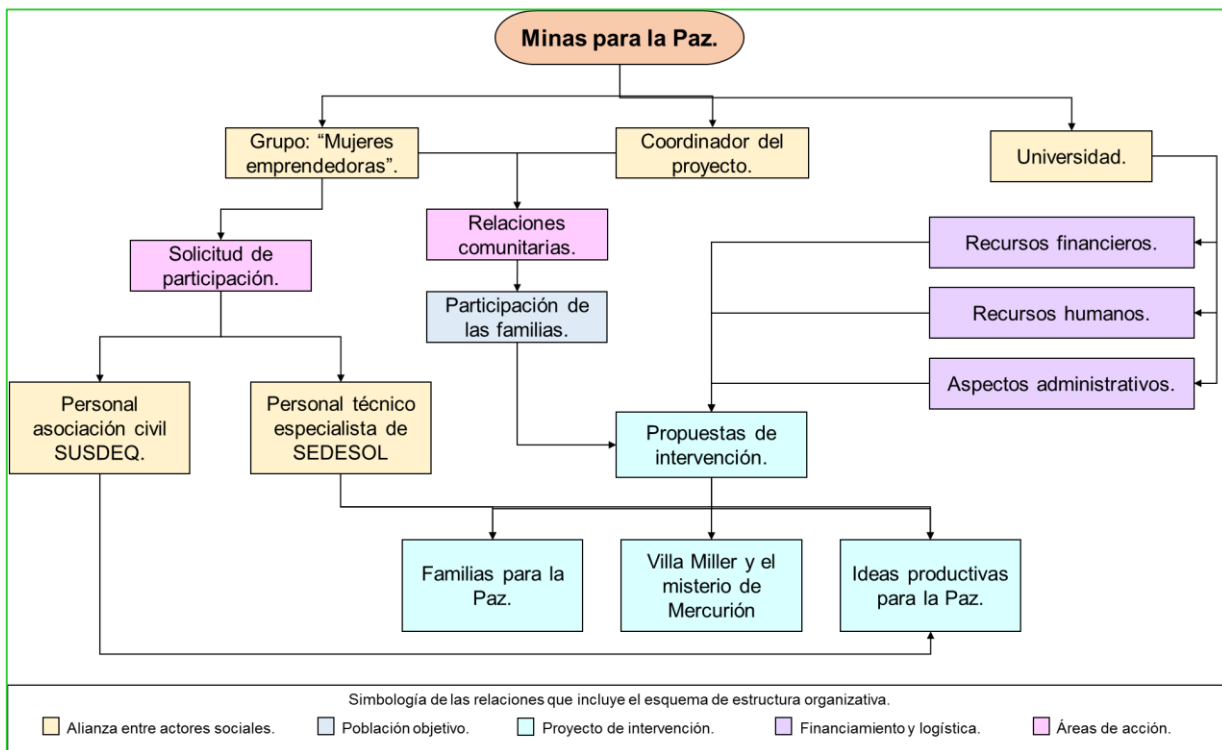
Minas para la Paz.

Grupo: "Mujeres emprendedoras".

Coordinador del proyecto.

Universidad.

Solicitud de participación.

Relaciones comunitarias.

Participación de las familias.

Recursos financieros.

Recursos humanos.

Aspectos administrativos.

Personal asociación civil SUSDEQ.

Personal técnico especialista de SEDESOL

Propuestas de intervención.

Familias para la Paz.

Villa Miller y el misterio de Mercurión

Ideas productivas para la Paz.

Simbología de las relaciones que incluye el esquema de estructura organizativa.

Alianza entre actores sociales.
Población objetivo.
Proyecto de intervención.
Financiamiento y logística.
Áreas de acción.